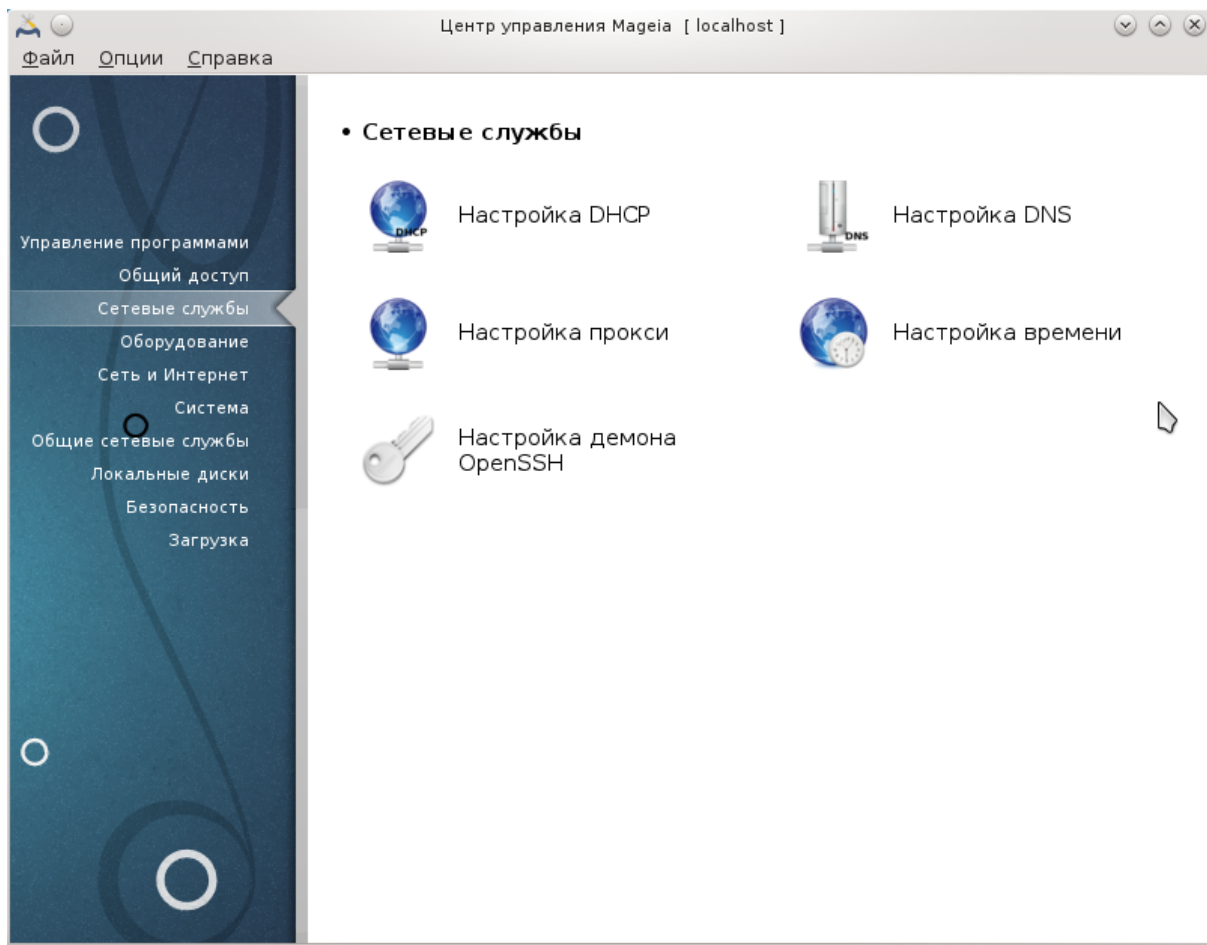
Центр управления Mageia [ localhost ]

Файл Опции Справка

Управление программами
Общий доступ
Сетевые службы
Оборудование
Сеть и Интернет
Система
Общие сетевые службы
Локальные диски
Безопасность
Загрузка

• Сетевые службы

DHCP
Настройка DHCP

DNS
Настройка DNS

Настройка прокси

Настройка времени

Настройка демона OpenSSH